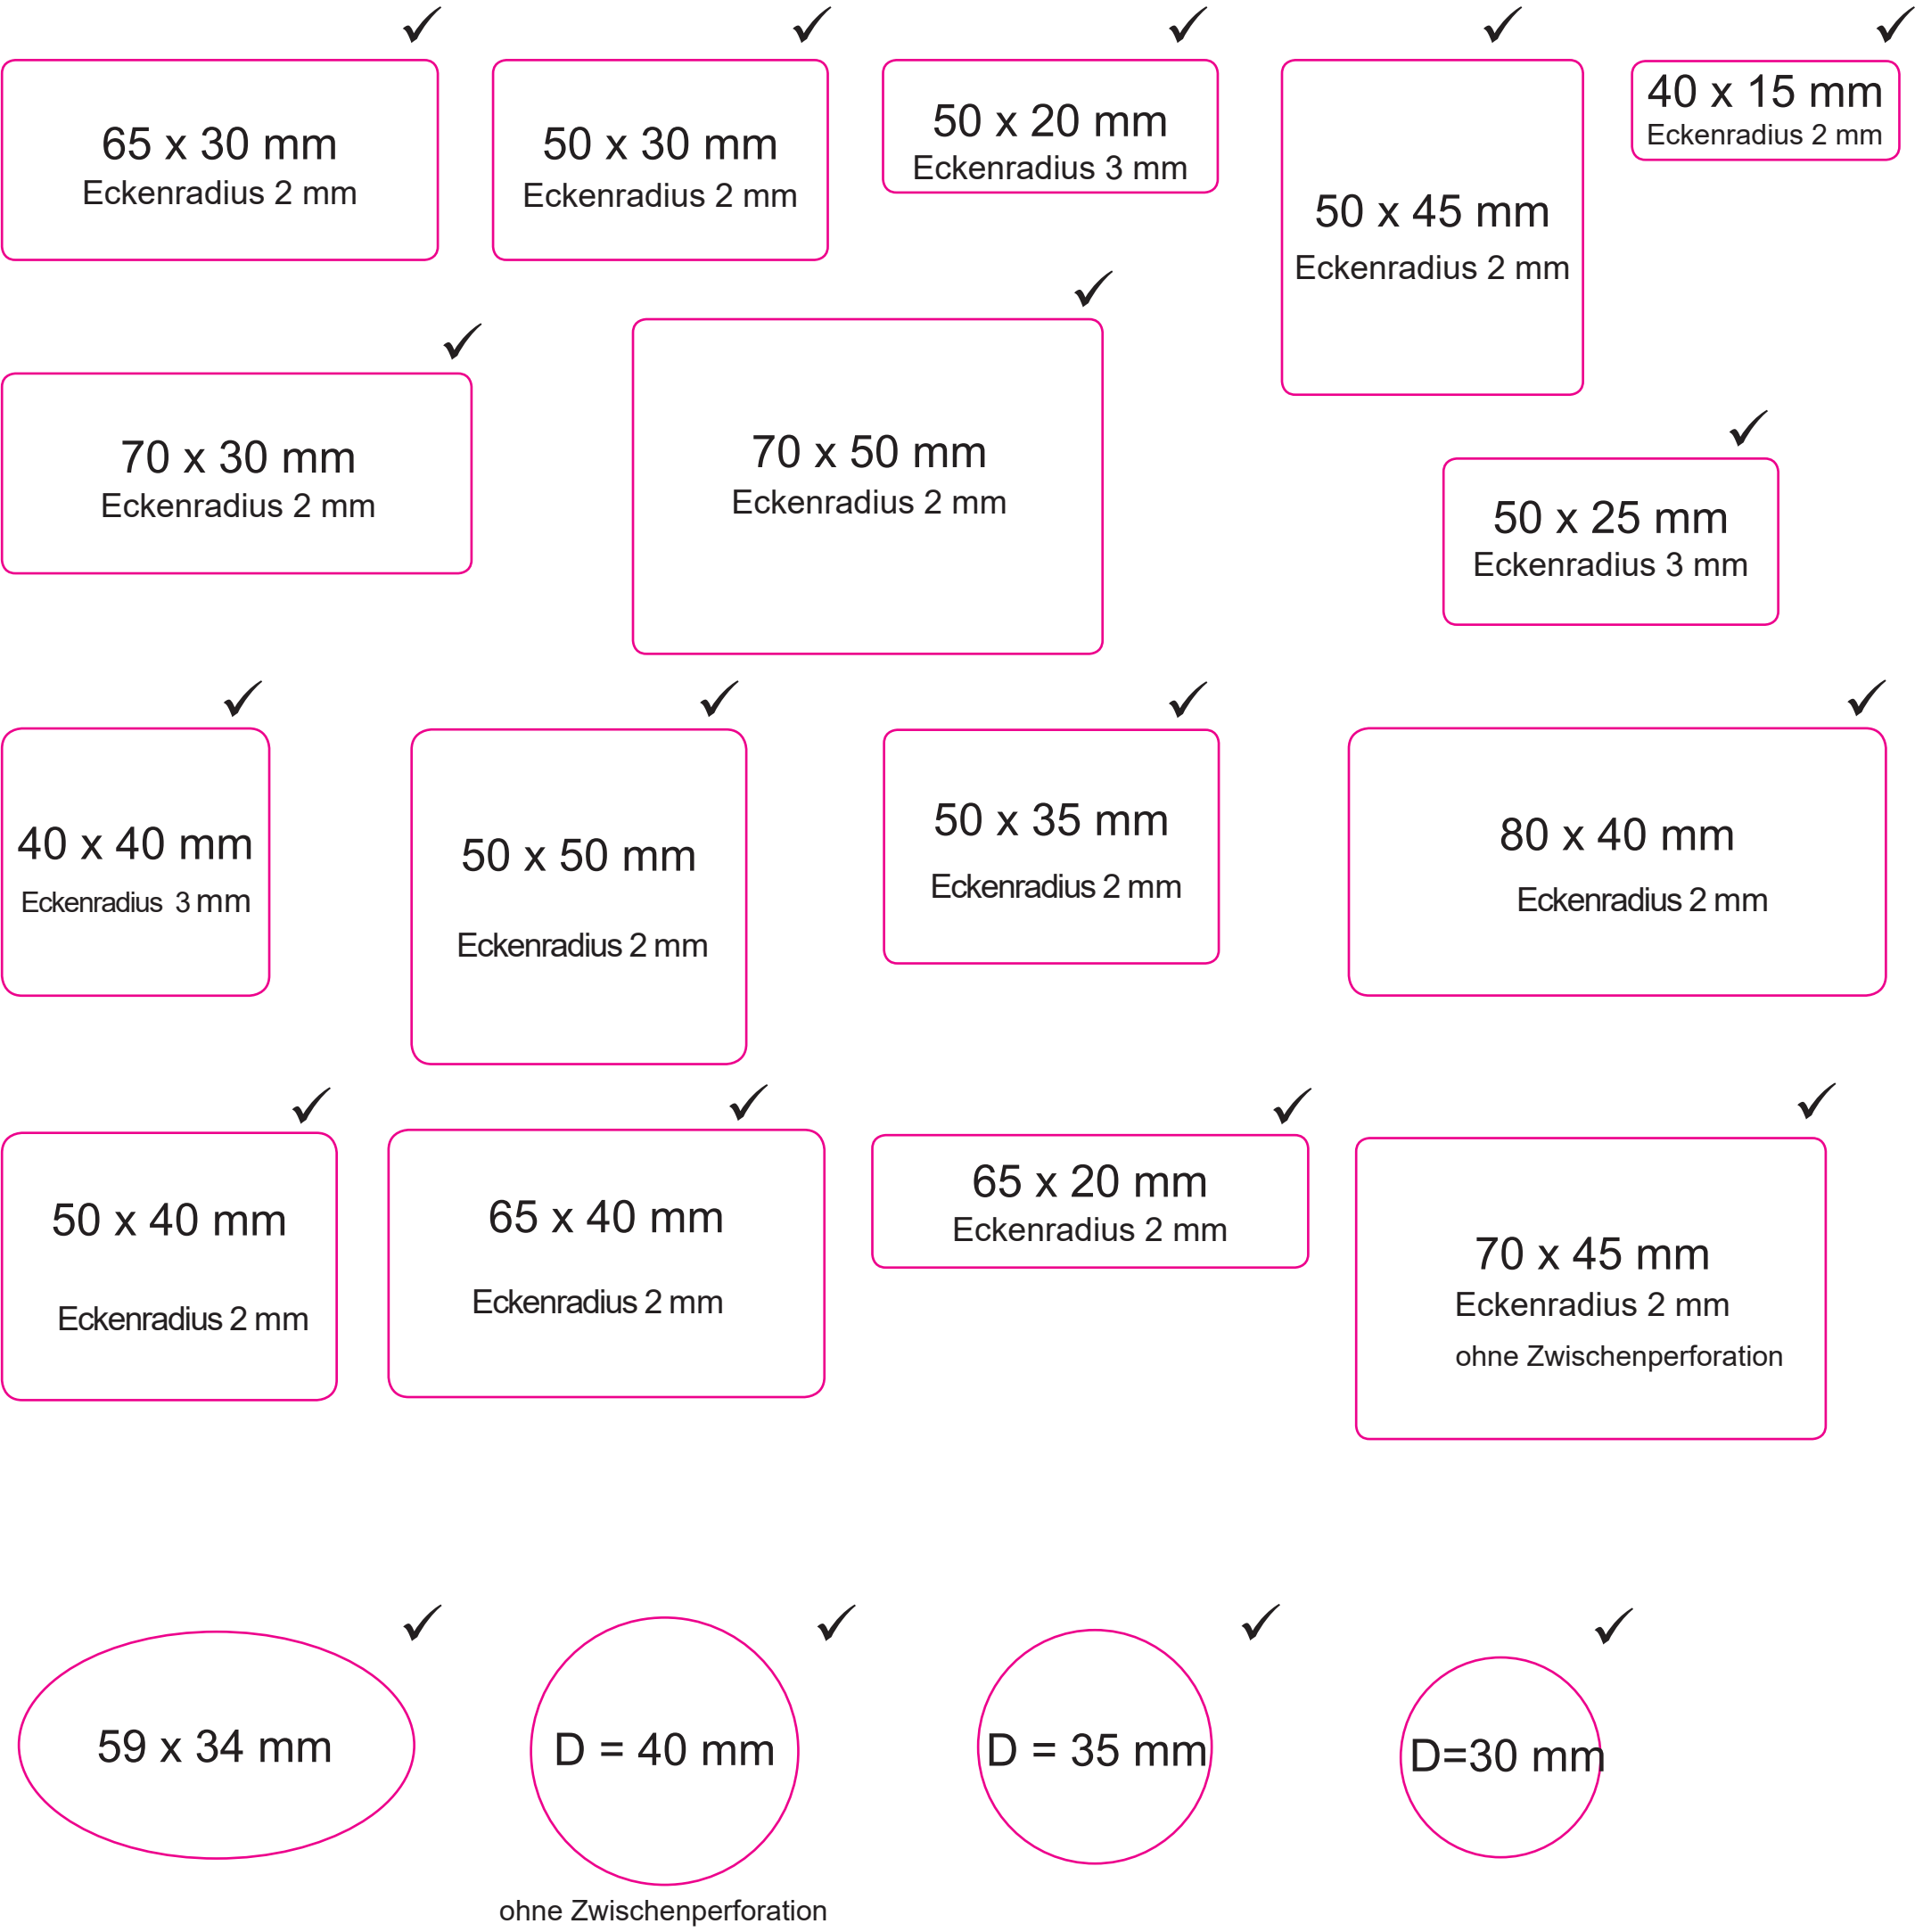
✓ 65 x 30 mm
Eckenradius 2 mm

✓ 50 x 30 mm
Eckenradius 2 mm

✓ 50 x 20 mm
Eckenradius 3 mm

✓ 50 x 45 mm
Eckenradius 2 mm

✓ 40 x 15 mm
Eckenradius 2 mm

✓ 70 x 30 mm
Eckenradius 2 mm

✓ 70 x 50 mm
Eckenradius 2 mm

✓ 50 x 25 mm
Eckenradius 3 mm

✓ 40 x 40 mm
Eckenradius 3 mm

✓ 50 x 50 mm
Eckenradius 2 mm

✓ 50 x 35 mm
Eckenradius 2 mm

✓ 80 x 40 mm
Eckenradius 2 mm

✓ 50 x 40 mm
Eckenradius 2 mm

✓ 65 x 40 mm
Eckenradius 2 mm

✓ 65 x 20 mm
Eckenradius 2 mm

✓ 70 x 45 mm
Eckenradius 2 mm
ohne Zwischenperforation

✓ 59 x 34 mm

✓ D = 40 mm
ohne Zwischenperforation

✓ D = 35 mm

✓ D=30 mm